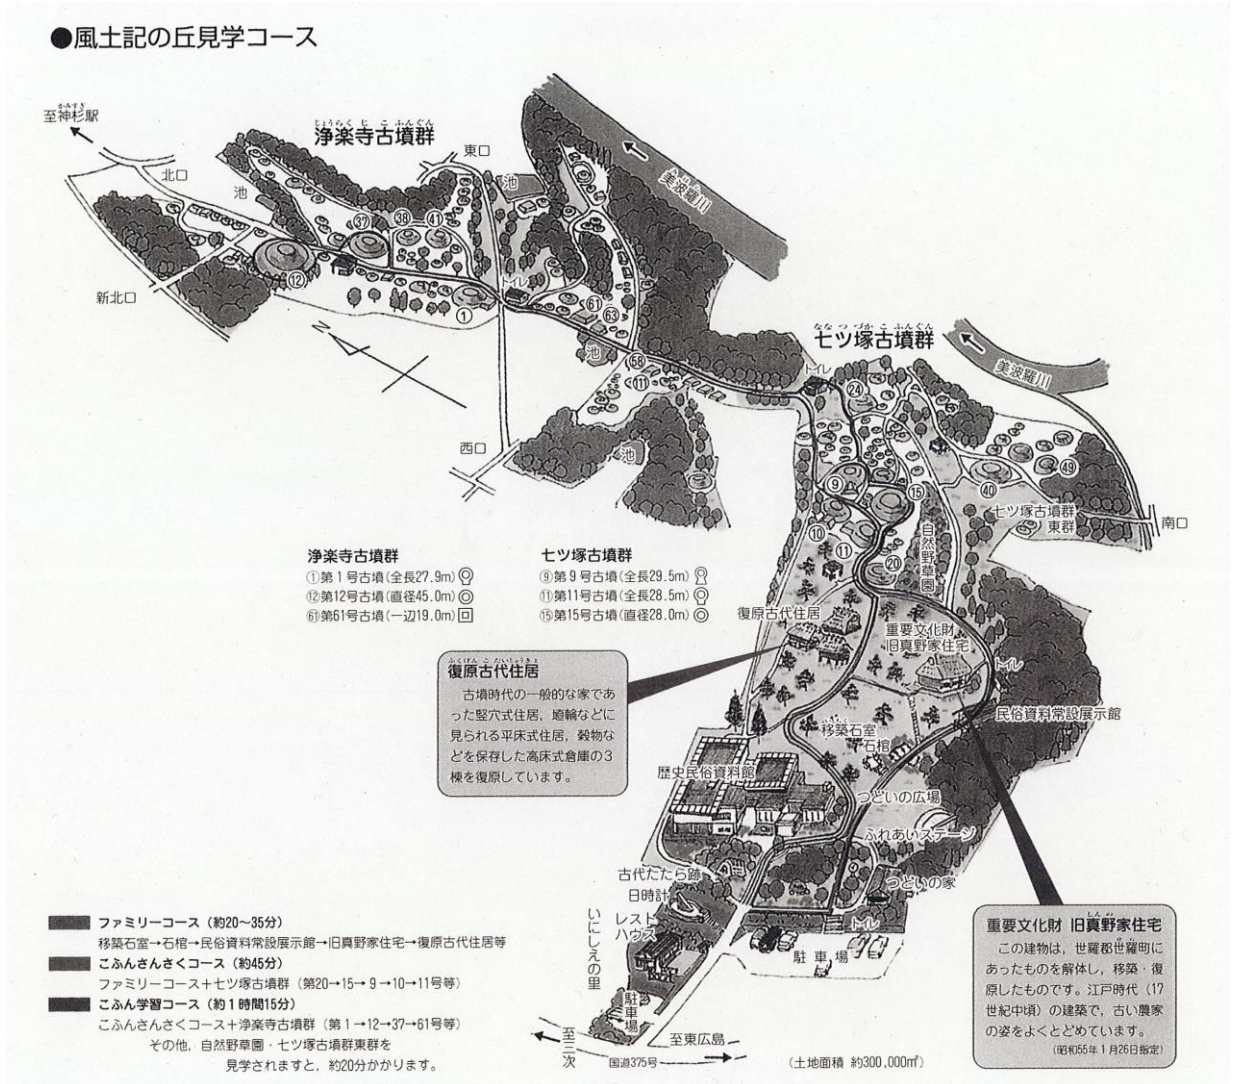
●風土記の丘見学コース

至神杉駅

浄楽寺古墳群

東口

北口

池

美波羅川

37 38 41

12

新北口

トイレ

1

61

63

池

58

11

七ツ塚古墳群

美波羅川

トイレ

24

西口

池

9

15

49

40

七ツ塚古墳群東群

南口

10

11

自然野草園

20

浄楽寺古墳群
①第1号古墳（全長27.9m）
⑫第12号古墳（直径45.0m）
㉑第61号古墳（一辺19.0m）

七ツ塚古墳群
⑨第9号古墳（全長29.5m）
⑪第11号古墳（全長28.5m）
⑮第15号古墳（直径28.0m）

復原古代住居

重要文化財 旧真野家住宅

トイレ

復原古代住居
古墳時代の一般的な家であった竪穴式住居，埴輪などに見られる平床式住居，穀物などを保存した高床式倉庫の3棟を復原しています。

民俗資料常設展示館

移築石室

石棺

歴史民俗資料館

つどいの広場

ふれあいステージ

古代たたら跡

日時計

つどいの家

いにしえの里

レストハウス

トイレ

駐車場

駐車場

至三次

至東広島

国道375号

（土地面積 約300,000㎡）

ファミリーコース（約20〜35分）
移築石室→石棺→民俗資料常設展示館→旧真野家住宅→復原古代住居等
こふんさんさくコース（約45分）
ファミリーコース＋七ツ塚古墳群（第20→15→9→10→11号等）
こふん学習コース（約1時間15分）
こふんさんさくコース＋浄楽寺古墳群（第1→12→37→61号等）
その他，自然野草園・七ツ塚古墳群東群を見学されますと，約20分かかります。

重要文化財 旧真野家住宅
この建物は，世羅郡世羅町にあったものを解体し，移築・復原したものです。江戸時代（17世紀中頃）の建築で，古い農家の姿をよくとどめています。
（昭和55年1月26日指定）